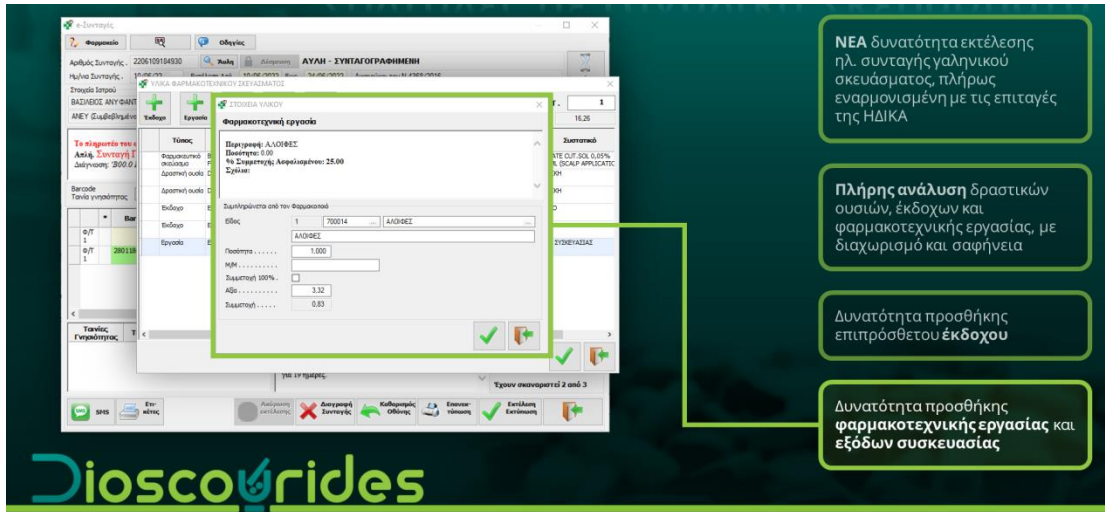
e-Συνταγές

Φαρμακείο

Οδηγίες

Αριθμός Συνταγής 2206109184930

Χωλη

Δέσμευση

ΑΥΛΗ - ΣΥΝΤΑΓΟΓΡΑΦΗΜΕΝΗ

Ημ/νία Συνταγής

Στοιχεία Ιατρού

ΒΑΣΙΛΕΙΟΣ ΑΝΥ ΦΑΝΤ

ΑΝΕΥ (Συμβεβλημένο

Το πληρωτέο του

Αιτία. Συνταγή

Διάγνωση: Β00.0

Barcode

Ταινία γνησιότητας

Φ/Τ 1

Φ/Τ 1

280119

Ταινίες Γνησιότητας

SMS

Επι-κέτες

ΥΛΙΚΑ ΦΑΡΜΑΚΟΤΕΧΝΙΚΟΥ ΣΚΕΥΑΣΜΑΤΟΣ

Έκδοχο

Εργασία

Τύπος

Φαρμακευτικό σκεύασμα

Δραστική ουσία

Δραστική ουσία

Έκδοχο

Έκδοχο

Εργασία

ΣΤΟΙΧΕΙΑ ΥΛΙΚΟΥ

Φαρμακοτεχνική εργασία

Περιγραφή: ΑΛΟΙΦΕΣ
Ποσότητα: 0.00
% Συμμετοχή Ασφαλισμένου: 25.00
Σχόλια:

Συμπληρώνεται από τον Φαρμακοποιό

Είδος 1 700014 ... ΑΛΟΙΦΕΣ

ΑΛΟΙΦΕΣ

Ποσότητα ....... 1,000

Μ/Μ ..........

Συμμετοχή 100% .

Αξία .......... 3,32

Συμμετοχή ...... 0,83

1

16.26

Συστατικό

ATE CUT.SOL 0,05%
L (SCALP APPLICATIC

ΧΗ

ΧΗ

ΣΥΣΚΕΥΑΣΙΑΣ

για 19 ημέρες.

Έχουν σκαναριστεί 2 από 3

Ακύρωση εκτέλεσης

Διαγραφή Συνταγής

Καθαρισμός Οθόνης

Επανεκ-τύπωση

Εκτέλεση Εκτύπωση

ΝΕΑ δυνατότητα εκτέλεσης ηλ. συνταγής γαληνικού σκευάσματος, πλήρως εναρμονισμένη με τις επιταγές της ΗΔΙΚΑ

Πλήρης ανάλυση δραστικών ουσιών, έκδοχων και φαρμακοτεχνικής εργασίας, με διαχωρισμό και σαφήνεια

Δυνατότητα προσθήκης επιπρόσθετου έκδοχου

Δυνατότητα προσθήκης φαρμακοτεχνικής εργασίας και εξόδων συσκευασίας

Dioscourides